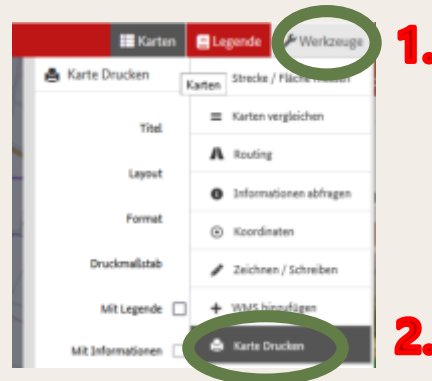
Karten Legende Werkzeuge 1.

Karte Drucken

Karten

Titel

Layout

Format

Druckmaßstab

Mit Legende

Mit Informationen

Strecke / Fläche messen

Karten vergleichen

Routing

Informationen abfragen

Koordinaten

Zeichnen / Schreiben

WMS hinzufügen

Karte Drucken

2.